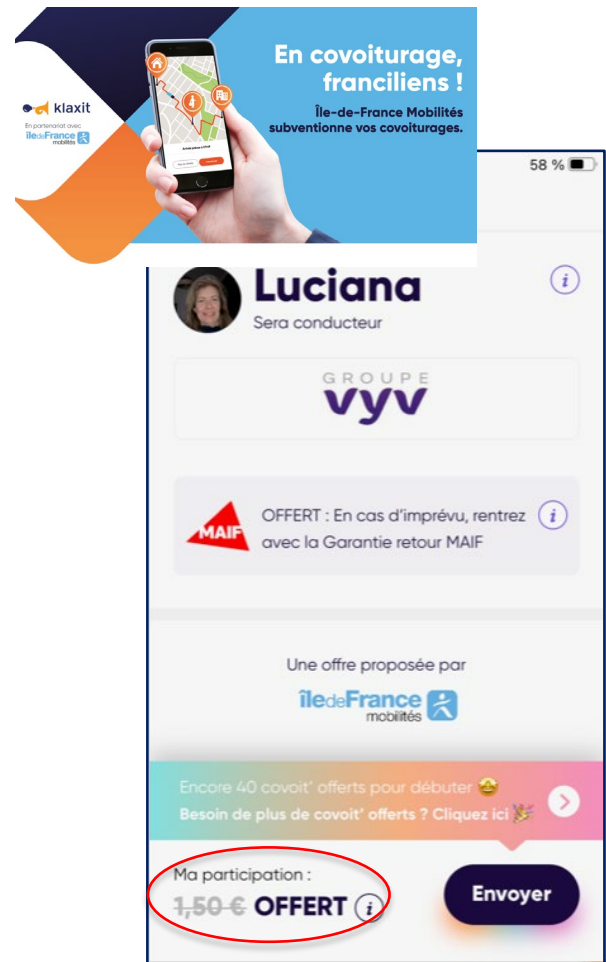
klaxit

En partenariat avec
îledeFrance mobilités

En covoiturage, franciliens !

Île-de-France Mobilités subventionne vos covoiturages.

58 %

Luciana
Sera conducteur

GROUPE
vyv

MAIF

OFFERT : En cas d'imprévu, rentrez avec la Garantie retour MAIF

Une offre proposée par

îledeFrance mobilités

Encore 40 covoit' offerts pour débuter 😂
Besoin de plus de covoit' offerts ? Cliquez ici 🎉

Ma participation :
1,50 € OFFERT

Envoyer